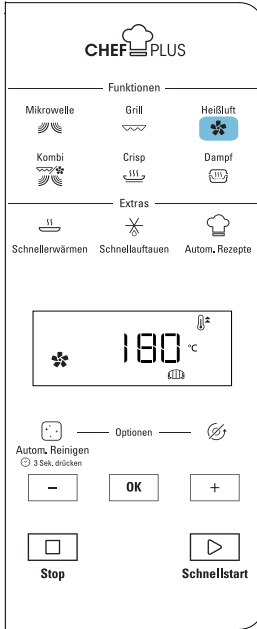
CHEF PLUS

Funktionen

Mikrowelle

Grill

Heißluft

Kombi

Crisp

Dampf

Extras

Schnellerwärmen

Schnellauftauen

Autom. Rezepte

180 °C

Optionen

Autom. Reinigen
3 Sek. drücken

–

OK

+

Stop

Schnellstart